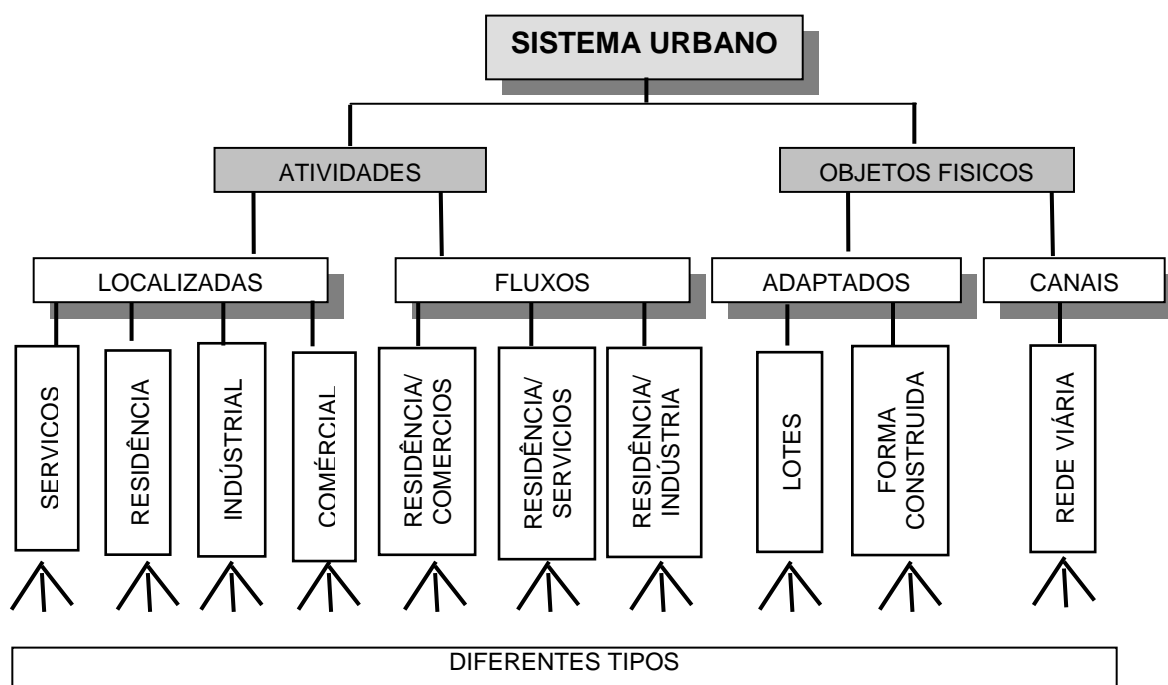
SISTEMA URBANO

ATIVIDADES

OBJETOS FISICOS

LOCALIZADAS

FLUXOS

ADAPTADOS

CANAIS

SERVICOS

RESIDÊNCIA

INDÚSTRIAL

COMÉRCIAL

RESIDÊNCIA/ COMERCIOS

RESIDÊNCIA/ SERVICIOS

RESIDÊNCIA/ INDÚSTRIA

LOTES

FORMA CONSTRUIDA

REDE VIÁRIA

DIFERENTES TIPOS